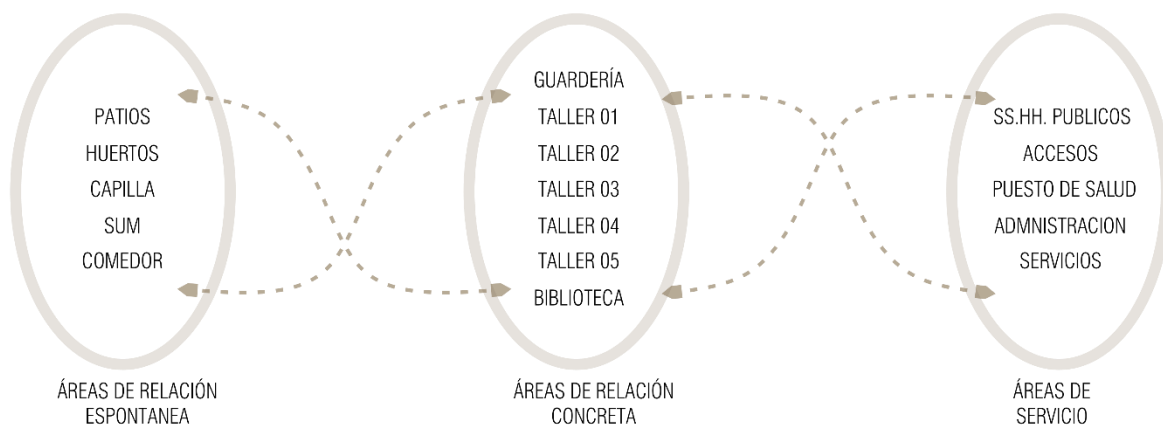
PATIOS
HUERTOS
CAPILLA
SUM
COMEDOR

ÁREAS DE RELACIÓN
ESPONTANEA

GUARDERÍA
TALLER 01
TALLER 02
TALLER 03
TALLER 04
TALLER 05
BIBLIOTECA

ÁREAS DE RELACIÓN
CONCRETA

SS.HH. PUBLICOS
ACCESOS
PUESTO DE SALUD
ADMNISTRACION
SERVICIOS

ÁREAS DE
SERVICIO